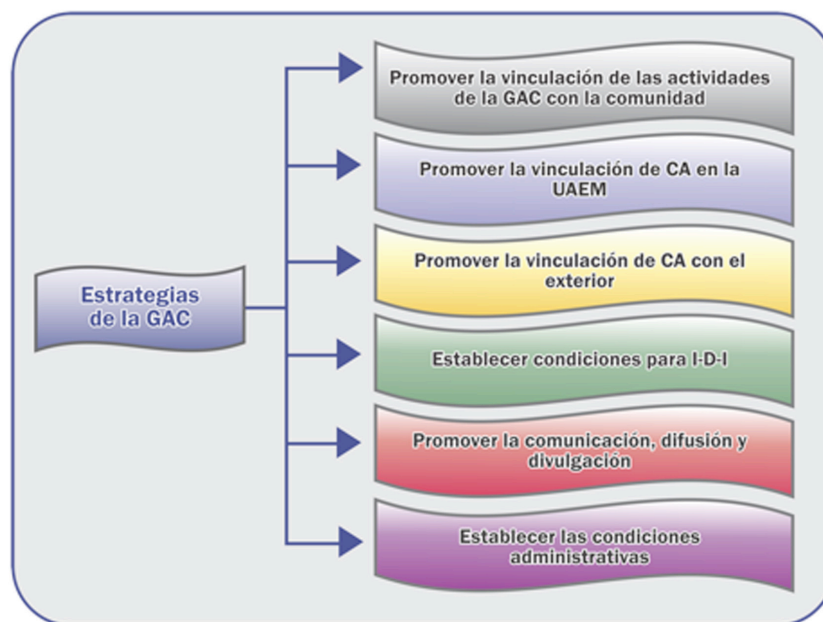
Estrategias de la GAC

Promover la vinculación de las actividades de la GAC con la comunidad

Promover la vinculación de CA en la UAEM

Promover la vinculación de CA con el exterior

Establecer condiciones para I-D-I

Promover la comunicación, difusión y divulgación

Establecer las condiciones administrativas